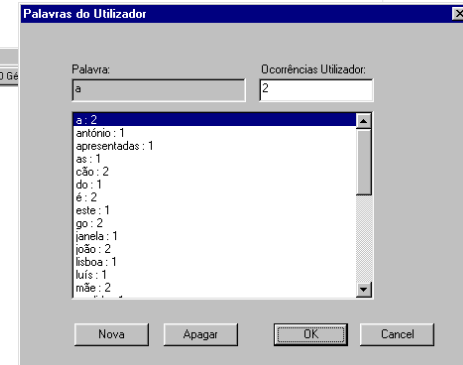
Palavras do Utilizador

0 Gé

Palavra:
a

Ocorrências Utilizador:
2

a : 2
antónio : 1
apresentadas : 1
as : 1
cão : 2
do : 1
é : 2
este : 1
go : 2
janela : 1
joão : 2
lisboa : 1
luís : 1
mãe : 2
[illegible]

Nova
Apagar
OK
Cancel